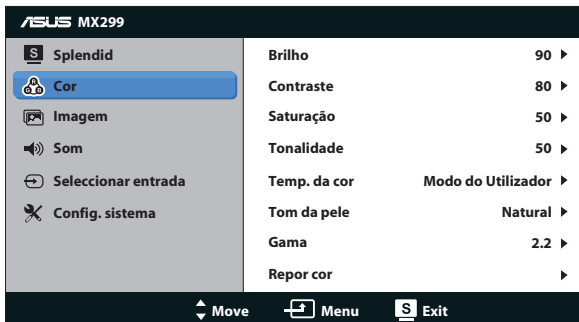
ASUS MX299

S Splendid
Cor
Imagem
Som
Seleccionar entrada
Config. sistema

| | |
|---|---|
| Brilho | 90 ▶ |
| Contraste | 80 ▶ |
| Saturação | 50 ▶ |
| Tonalidade | 50 ▶ |
| Temp. da cor | Modo do Utilizador ▶ |
| Tom da pele | Natural ▶ |
| Gama | 2.2 ▶ |
| Repor cor | ▶ |

Move Menu S Exit